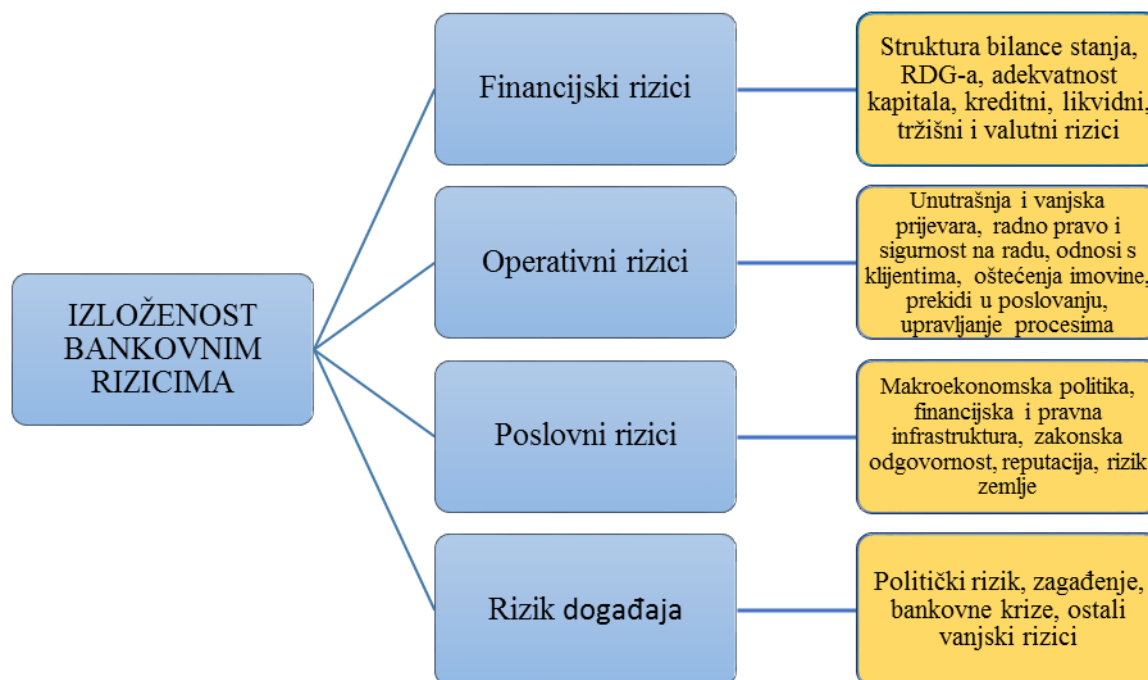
IZLOŽENOST BANKOVNIM RIZICIMA

Financijski rizici

Struktura bilance stanja, RDG-a, adekvatnost kapitala, kreditni, likvidni, tržišni i valutni rizici

Operativni rizici

Unutrašnja i vanjska prijevara, radno pravo i sigurnost na radu, odnosi s klijentima, oštećenja imovine, prekidi u poslovanju, upravljanje procesima

Poslovni rizici

Makroekonomska politika, financijska i pravna infrastruktura, zakonska odgovornost, reputacija, rizik zemlje

Rizik događaja

Politički rizik, zagađenje, bankovne krize, ostali vanjski rizici